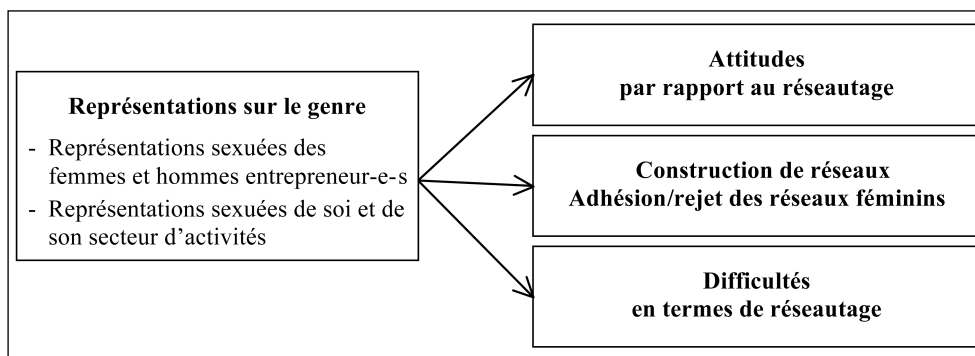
Représentations sur le genre

- Représentations sexuées des femmes et hommes entrepreneur-e-s
- Représentations sexuées de soi et de son secteur d'activités

Attitudes
par rapport au réseautage

Construction de réseaux
Adhésion/rejet des réseaux féminins

Difficultés
en termes de réseautage